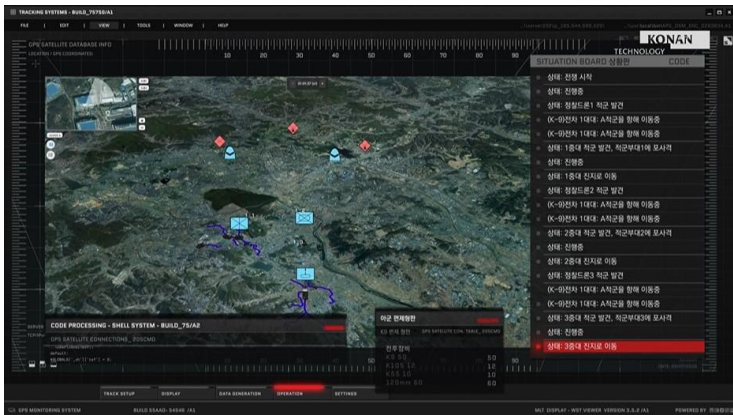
TRACKING SYSTEMS - BUILD_75750/A1

FILE | EDIT | VIEW | TOOLS | WINDOW | HELP

GPS SATELLITE DATABASE INFO
LOCATION / GPS COORDINATED

10 20 30 40 50 60 70 80 90

KONAN
TECHNOLOGY

SITUATION BOARD 상황판 CODE

상태: 전쟁 시작
상태: 진행중
상태: 정찰드론1 적군 발견
(K-9)전차 1대대: A적군을 향해 이동중
(K-9)전차 1대대: A적군을 향해 이동중
상태: 1중대 적군 발견, 적군부대1에 포사격
상태: 진행중
상태: 1중대 진지로 이동
상태: 정찰드론2 적군 발견
(K-9)전차 1대대: A적군을 향해 이동중
(K-9)전차 1대대: A적군을 향해 이동중
상태: 2중대 적군 발견, 적군부대2에 포사격
상태: 진행중
상태: 2중대 진지로 이동
상태: 정찰드론3 적군 발견
(K-9)전차 1대대: A적군을 향해 이동중
(K-9)전차 1대대: A적군을 향해 이동중
상태: 3중대 적군 발견, 적군부대3에 포사격
상태: 진행중
상태: 3중대 진지로 이동

CODE PROCESSING - SHELL SYSTEM - BUILD_75/A2
GPS SATELLITE CONNECTIONS_Z00CMD

아군 전력현황
전투장비

50
10
10
50

TRACK SETUP | DISPLAY | DATA GENERATION | OPERATION | SETTINGS

GPS MONITORING SYSTEM | BUILD BOARD: 54546 /A1 | MLT DISPLAY - WST VIEWER VERSION 2.5.2 /A1 | POWERED BY